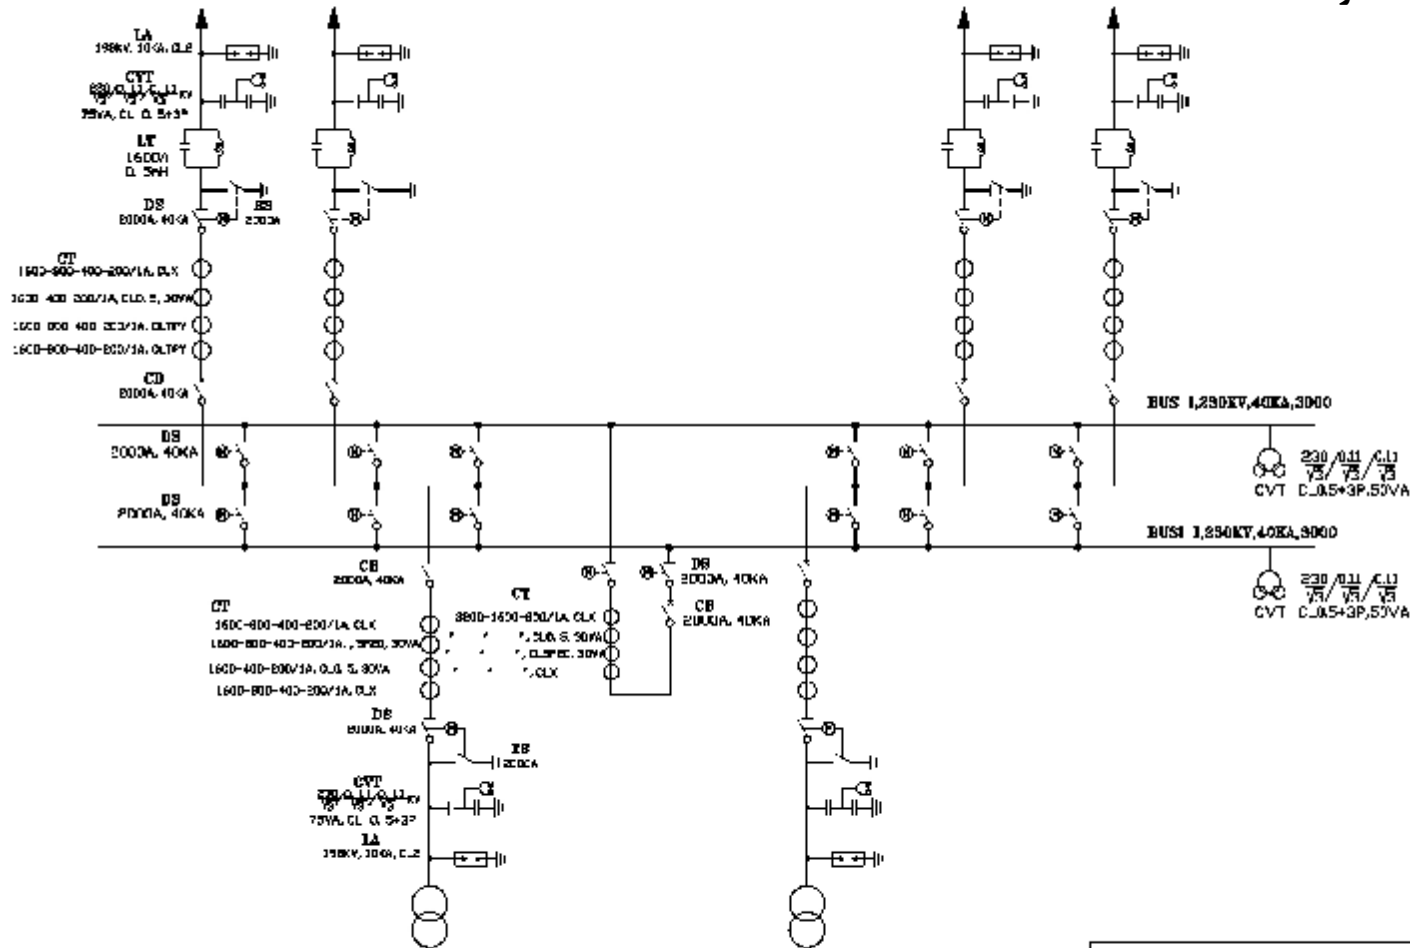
LA
198KV, 10KA, CL2

CVT
$\frac{230}{\sqrt{3}}/\frac{0.11}{\sqrt{3}}/\frac{0.11}{\sqrt{3}}$ KV
75VA, CL 0.5+3P

LT
1600A
0.5mH

DS
2000A, 40KA

ES
2000A

CT
1600-800-400-200/1A, CLX
1600-400-200/1A, CL0.5, 30VA
1600-800-400-200/1A, CLTPY
1600-800-400-200/1A, CLTPY

CB
2000A, 40KA

BUS 1,230KV,40KA,3000

DS
2000A, 40KA

DS
2000A, 40KA

CVT
$\frac{230}{\sqrt{3}}/\frac{0.11}{\sqrt{3}}/\frac{0.11}{\sqrt{3}}$
CVT CL0.5+3P,50VA

BUS1 1,230KV,40KA,3000

CVT
$\frac{230}{\sqrt{3}}/\frac{0.11}{\sqrt{3}}/\frac{0.11}{\sqrt{3}}$
CVT CL0.5+3P,50VA

CB
2000A, 40KA

CT
1600-800-400-200/1A, CLX
1600-800-400-200/1A, 5P20, 30VA
1600-400-200/1A, CL0.5, 30VA
1600-800-400-200/1A, CLX

CT
3800-1600-800/1A, CLX
", CL0.5, 30VA
", CL5P20, 30VA
", CLX

DS
2000A, 40KA

CB
2000A, 40KA

DS
2000A, 40KA

ES
1200A

CVT
$\frac{230}{\sqrt{3}}/\frac{0.11}{\sqrt{3}}/\frac{0.11}{\sqrt{3}}$ KV
75VA, CL 0.5+3P

LA
198KV, 10KA, CL2